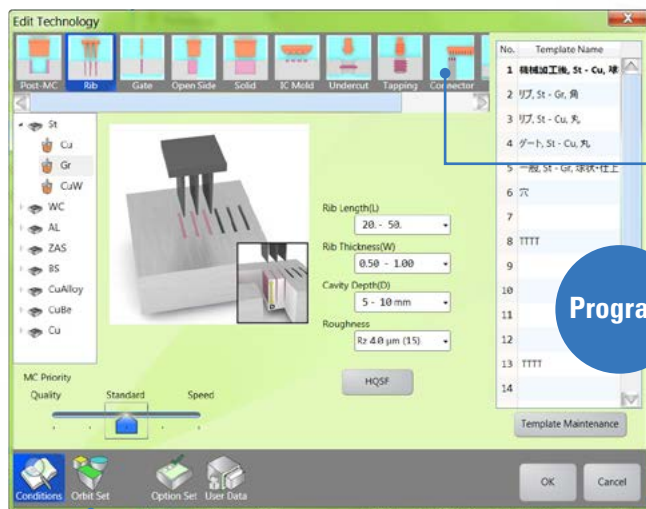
Edit Technology

Post-MC
Rib
Gate
Open Side
Solid
IC Mold
Undercut
Tapping
Connector

St
Cu
Gr
CuW
WC
AL
ZAS
BS
CuAlloy
CuBe
Cu

Rib Length(L)
20. - 50.
Rib Thickness(W)
0.50 - 1.00
Cavity Depth(D)
5 - 10 mm
Roughness
Rz 4.0 μm (15)

HQSF

MC Priority
Quality
Standard
Speed

| No. | Template Name |
|---|---|
| 1 | 機械加工後, St - Cu, 球 |
| 2 | リブ, St - Gr, 角 |
| 3 | リブ, St - Cu, 丸 |
| 4 | ゲート, St - Cu, 丸 |
| 5 | 一般, St - Gr, 球状・仕上 |
| 6 | 穴 |
| 7 | |
| 8 | TTTT |
| 9 | |
| 10 | |
| 11 | |
| 12 | |
| 13 | TTTT |
| 14 | |

Progra

Template Maintenance

Conditions
Orbit Set
Option Set
User Data

OK
Cancel